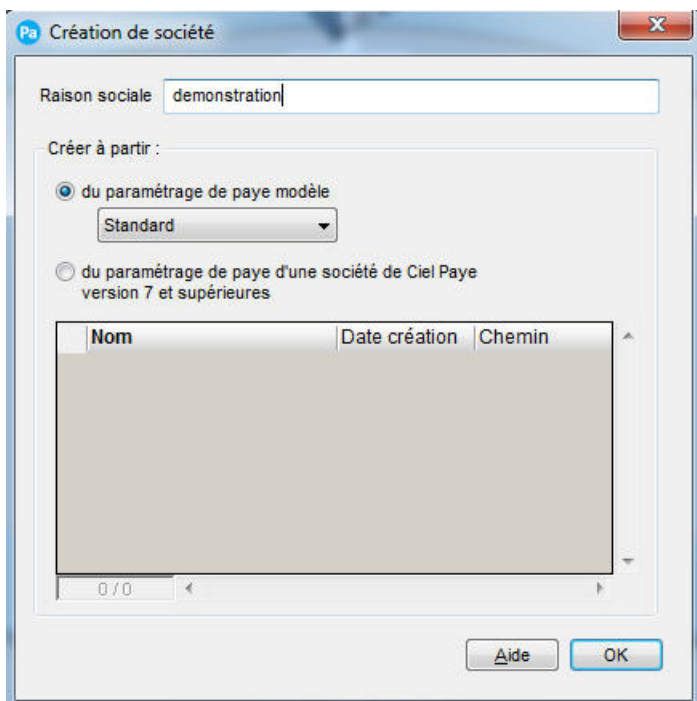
Pa Création de société

Raison sociale demonstration

Créer à partir :

du paramétrage de paye modèle

Standard

du paramétrage de paye d'une société de Ciel Paye version 7 et supérieures

| Nom | Date création | Chemin |
|---|---|---|

0 / 0

Aide OK